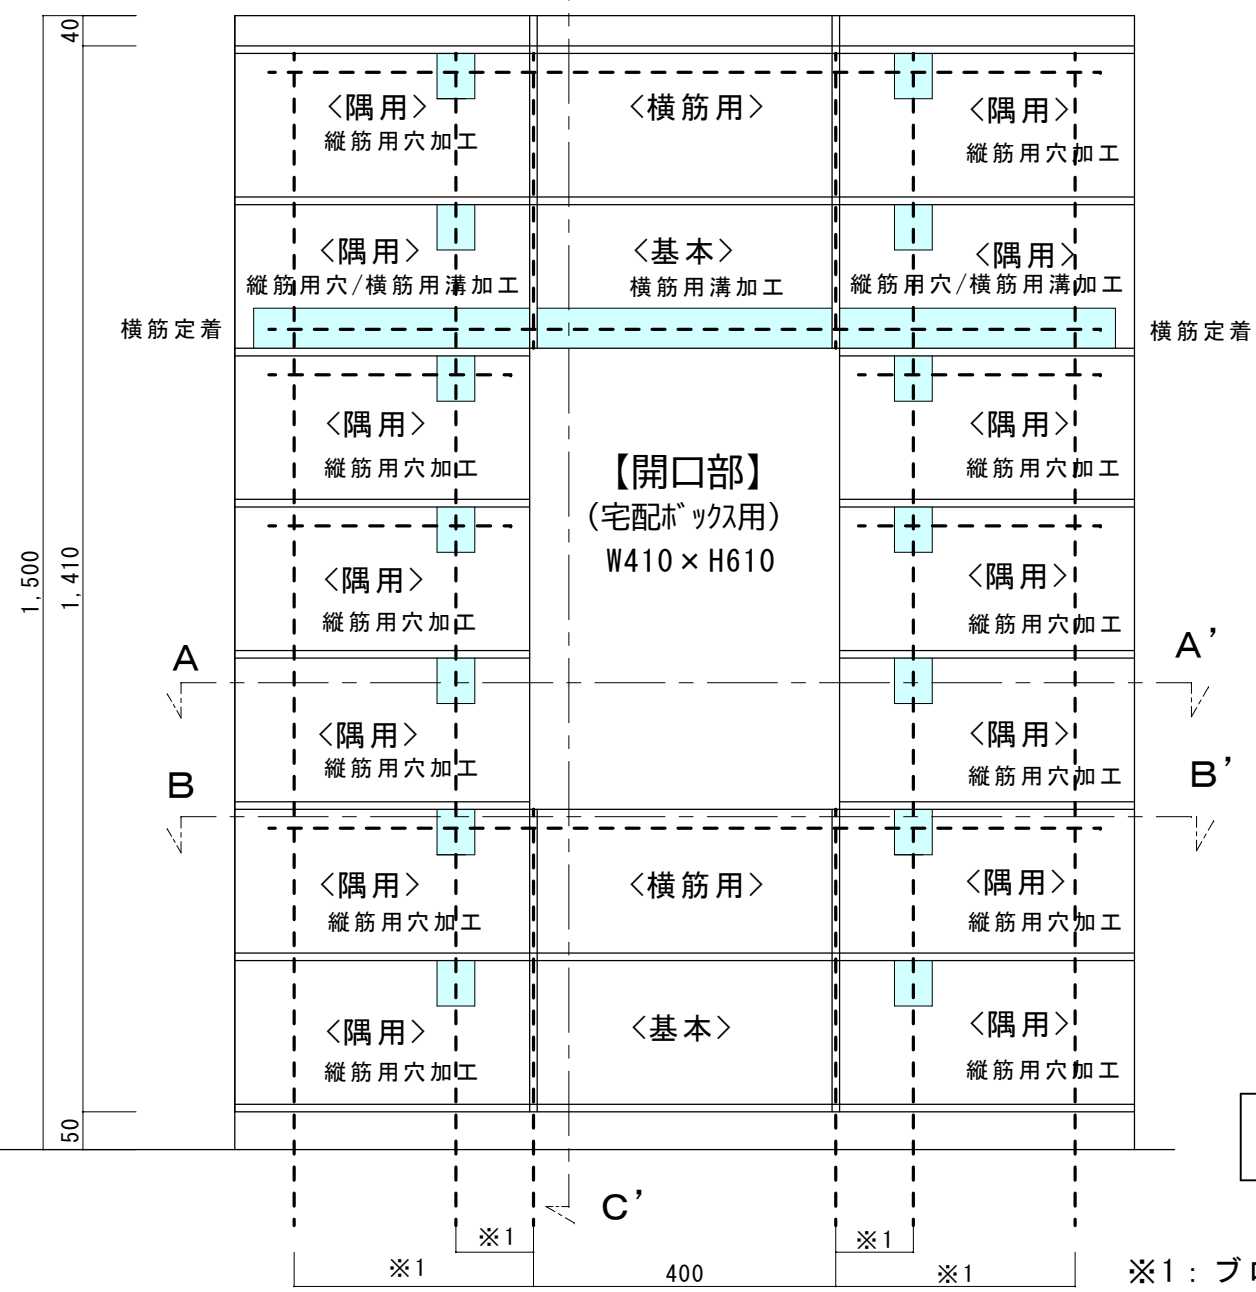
40
1,500
1,410
50

〈隅用〉
縦筋用穴加工
〈横筋用〉
〈隅用〉
縦筋用穴加工

〈隅用〉
縦筋用穴/横筋用溝加工
〈基本〉
横筋用溝加工
〈隅用〉
縦筋用穴/横筋用溝加工

横筋定着
横筋定着

〈隅用〉
縦筋用穴加工
【開口部】
(宅配ボックス用)
W410×H610
〈隅用〉
縦筋用穴加工

〈隅用〉
縦筋用穴加工
〈隅用〉
縦筋用穴加工

A
A'

〈隅用〉
縦筋用穴加工
〈隅用〉
縦筋用穴加工

B
B'

〈隅用〉
縦筋用穴加工
〈横筋用〉
〈隅用〉
縦筋用穴加工

〈隅用〉
縦筋用穴加工
〈基本〉
〈隅用〉
縦筋用穴加工

C'

※1
※1
※1
400
※1

※1：ブロ